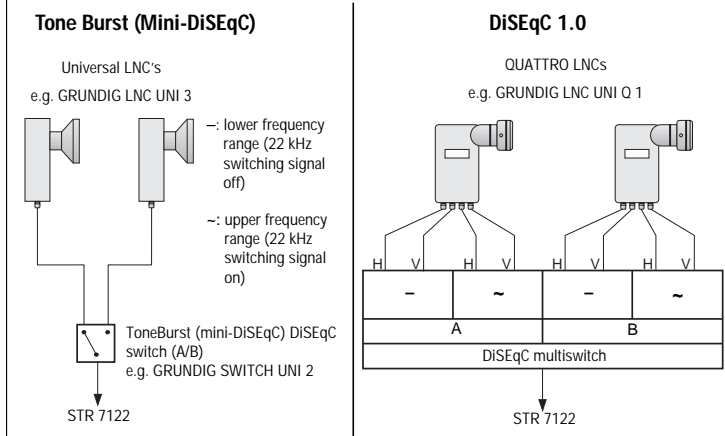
Tone Burst (Mini-DiSEqC)

Universal LNC's

e.g. GRUNDIG LNC UNI 3

–: lower frequency range (22 kHz switching signal off)

~: upper frequency range (22 kHz switching signal on)

ToneBurst (mini-DiSEqC) DiSEqC switch (A/B)
e.g. GRUNDIG SWITCH UNI 2

STR 7122

DiSEqC 1.0

QUATTRO LNCs

e.g. GRUNDIG LNC UNI Q 1

H V H V H V H V

| – | ~ | – | ~ |
|---|---|---|---|
| A | | B | |

DiSEqC multiswitch

STR 7122